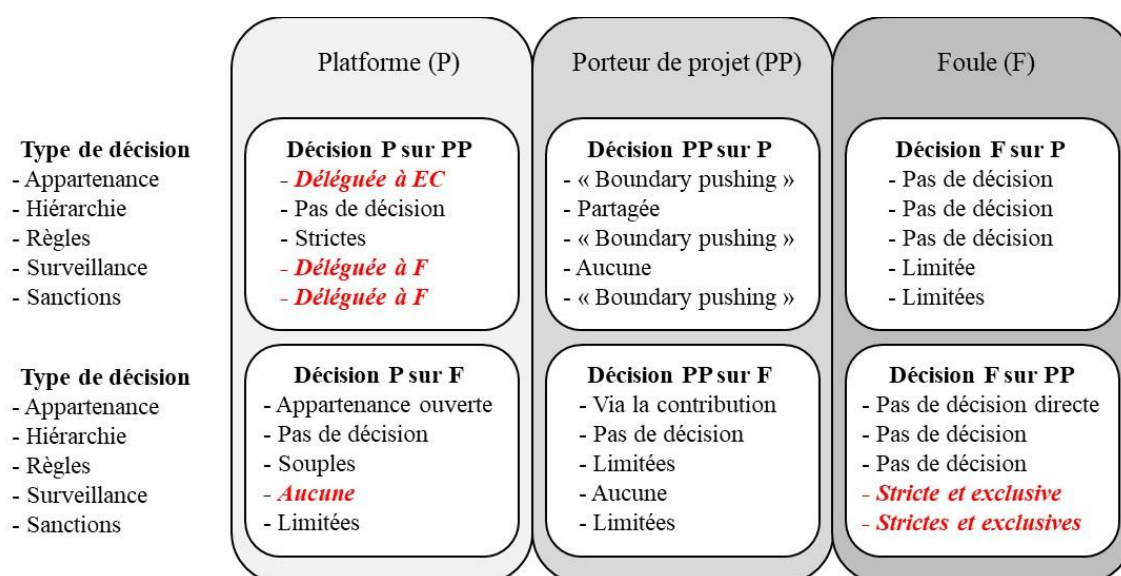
Platforme (P)

Porteur de projet (PP)

Foule (F)

Type de décision
- Appartenance
- Hiérarchie
- Règles
- Surveillance
- Sanctions

Décision P sur PP
- Déléguée à EC
- Pas de décision
- Strictes
- Déléguée à F
- Déléguée à F

Décision PP sur P
- « Boundary pushing »
- Partagée
- « Boundary pushing »
- Aucune
- « Boundary pushing »

Décision F sur P
- Pas de décision
- Pas de décision
- Pas de décision
- Limitée
- Limitées

Type de décision
- Appartenance
- Hiérarchie
- Règles
- Surveillance
- Sanctions

Décision P sur F
- Appartenance ouverte
- Pas de décision
- Souples
- Aucune
- Limitées

Décision PP sur F
- Via la contribution
- Pas de décision
- Limitées
- Aucune
- Limitées

Décision F sur PP
- Pas de décision directe
- Pas de décision
- Pas de décision
- Stricte et exclusive
- Strictes et exclusives